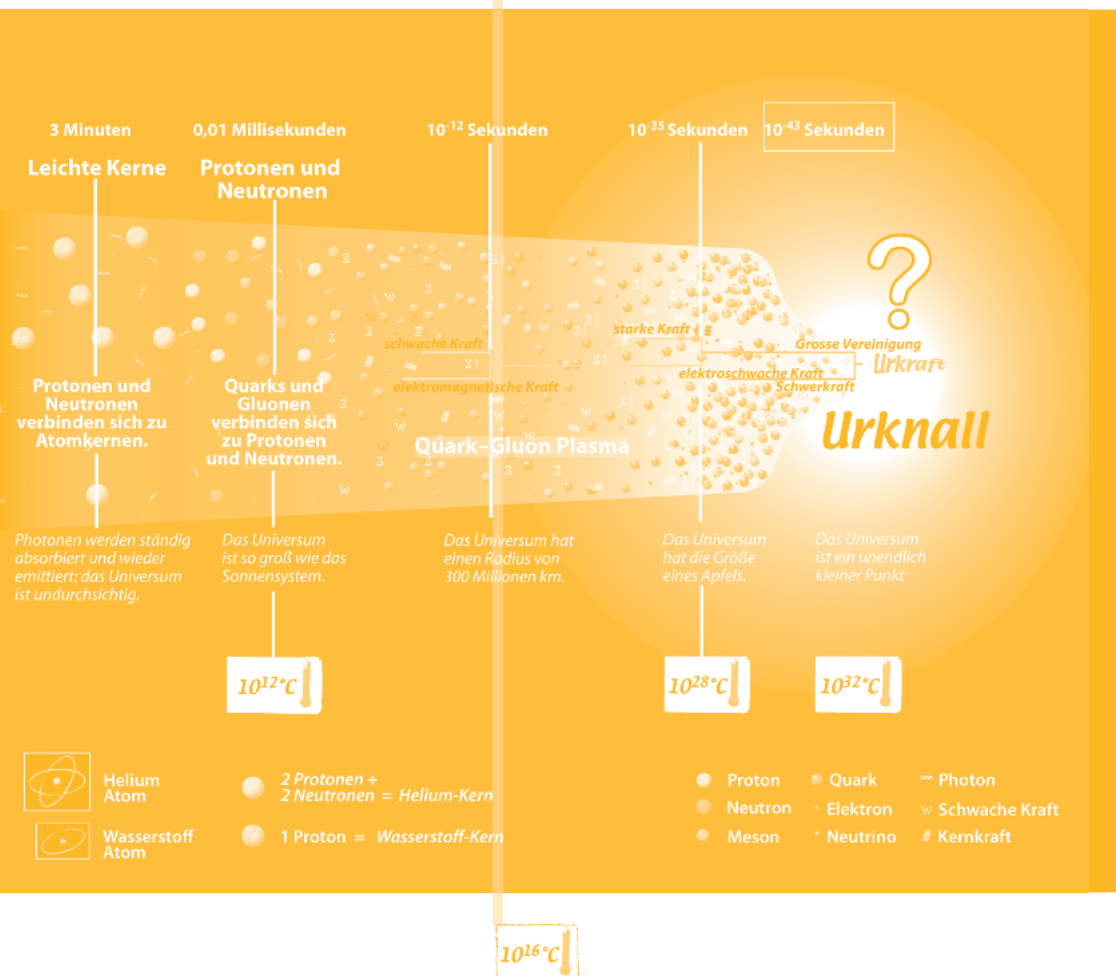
3 Minuten

Leichte Kerne

Protonen und Neutronen verbinden sich zu Atomkernen.

Photonen werden ständig absorbiert und wieder emittiert: das Universum ist undurchsichtig.

0,01 Millisekunden

Protonen und Neutronen

Quarks und Gluonen verbinden sich zu Protonen und Neutronen.

Das Universum ist so groß wie das Sonnensystem.

$10^{12}$°C

$10^{-12}$ Sekunden

schwache Kraft

elektromagnetische Kraft

Quark–Gluon Plasma

Das Universum hat einen Radius von 300 Millionen km.

$10^{16}$°C

$10^{-35}$ Sekunden

starke Kraft

elektroschwache Kraft

Das Universum hat die Größe eines Apfels.

$10^{28}$°C

$10^{-43}$ Sekunden

?

Grosse Vereinigung

Urkraft

Schwerkraft

Urknall

Das Universum ist ein unendlich kleiner Punkt

$10^{32}$°C

Helium Atom

Wasserstoff Atom

2 Protonen + 2 Neutronen = Helium-Kern

1 Proton = Wasserstoff-Kern

Proton
Neutron
Meson
Quark
Elektron
Neutrino
Photon
Schwache Kraft
Kernkraft